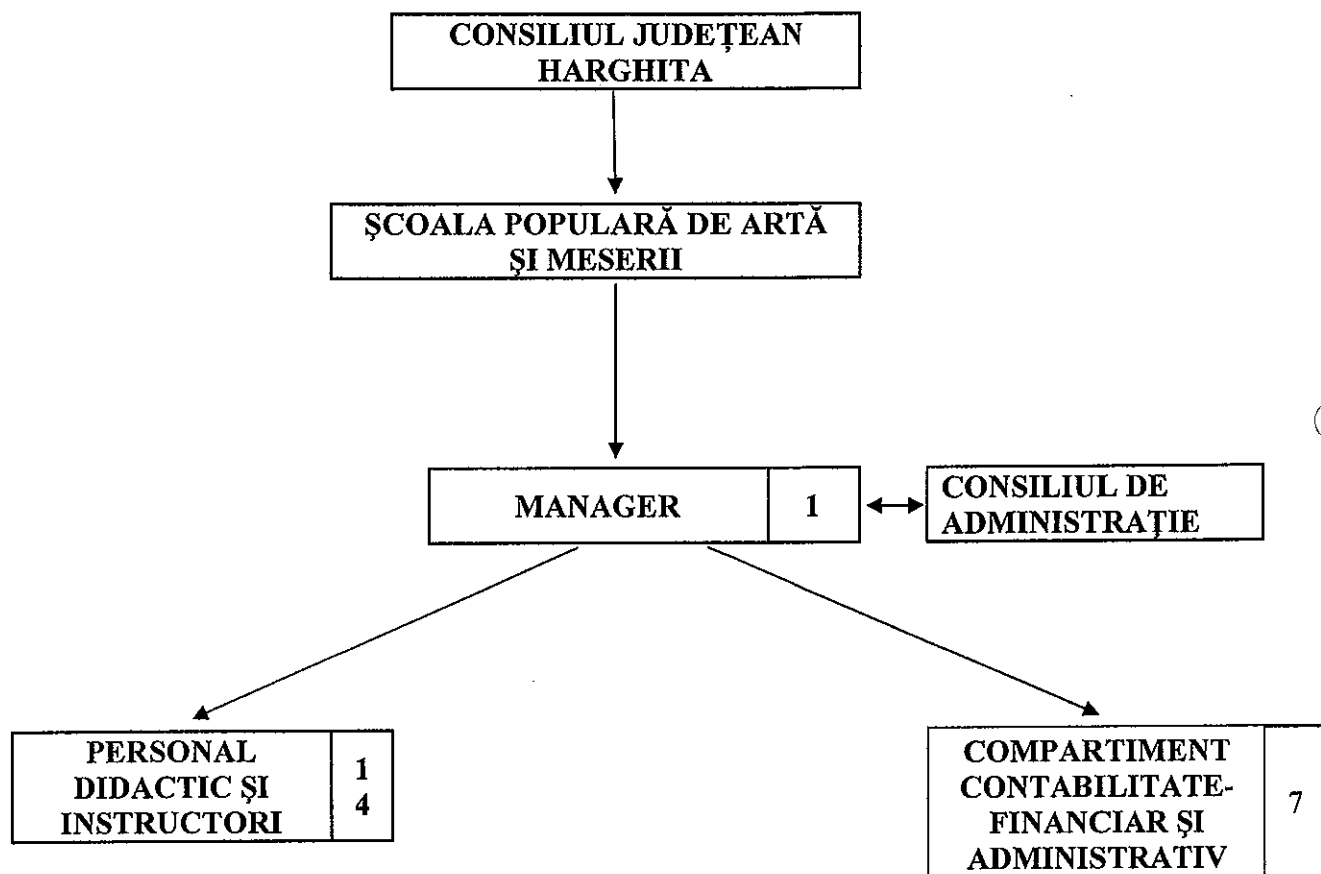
CONSILIUL JUDEȚEAN HARGHITA

ȘCOALA POPULARĂ DE ARTĂ ȘI MESERII

MANAGER | 1

CONSILIUL DE ADMINISTRAȚIE

PERSONAL DIDACTIC ȘI INSTRUCTORI | 1 4

COMPARTIMENT CONTABILITATE-FINANCIAR ȘI ADMINISTRATIV | 7